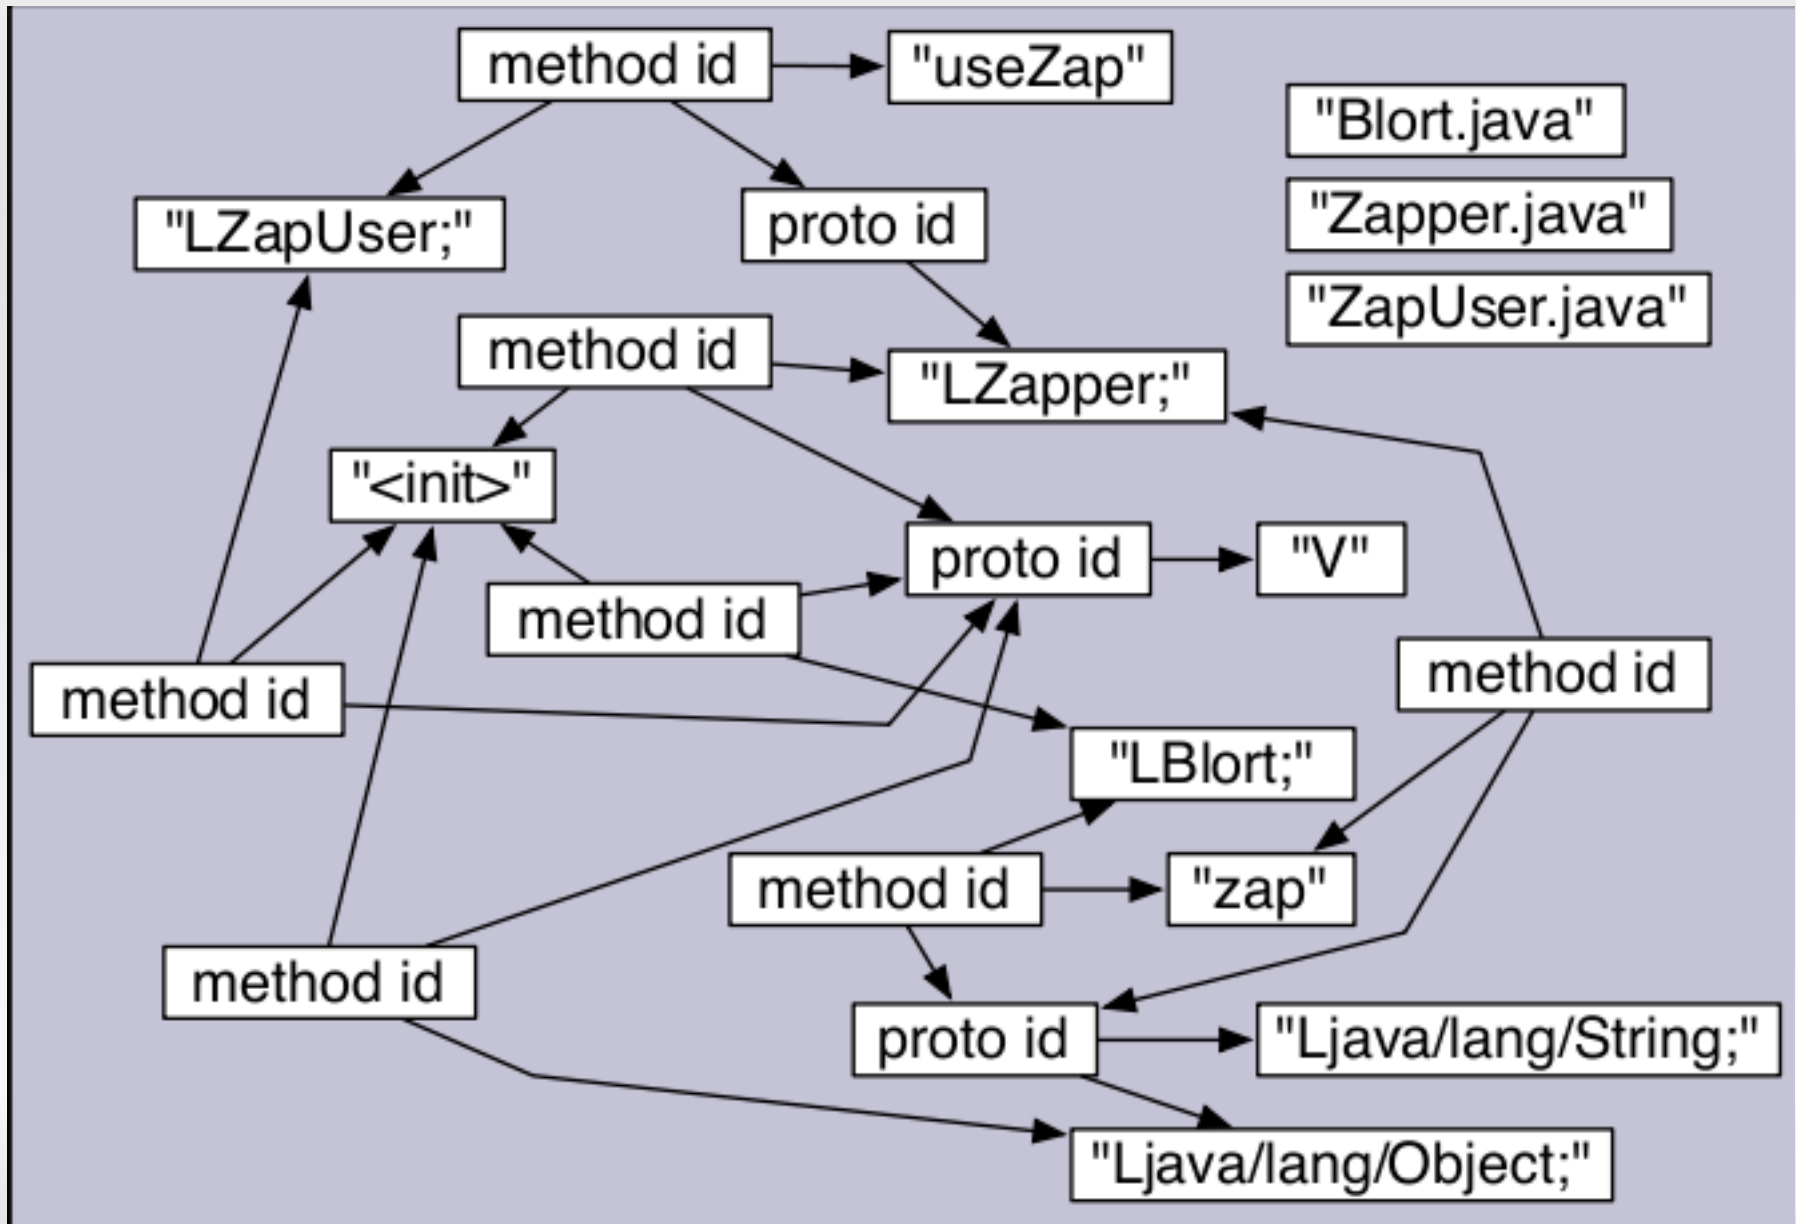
method id
"useZap"
"Blort.java"
"Zapper.java"
"ZapUser.java"
"LZapUser;"
proto id
method id
"LZapper;"
"<init>"
proto id
"V"
method id
method id
method id
"LBlort;"
method id
"zap"
method id
proto id
"Ljava/lang/String;"
"Ljava/lang/Object;"